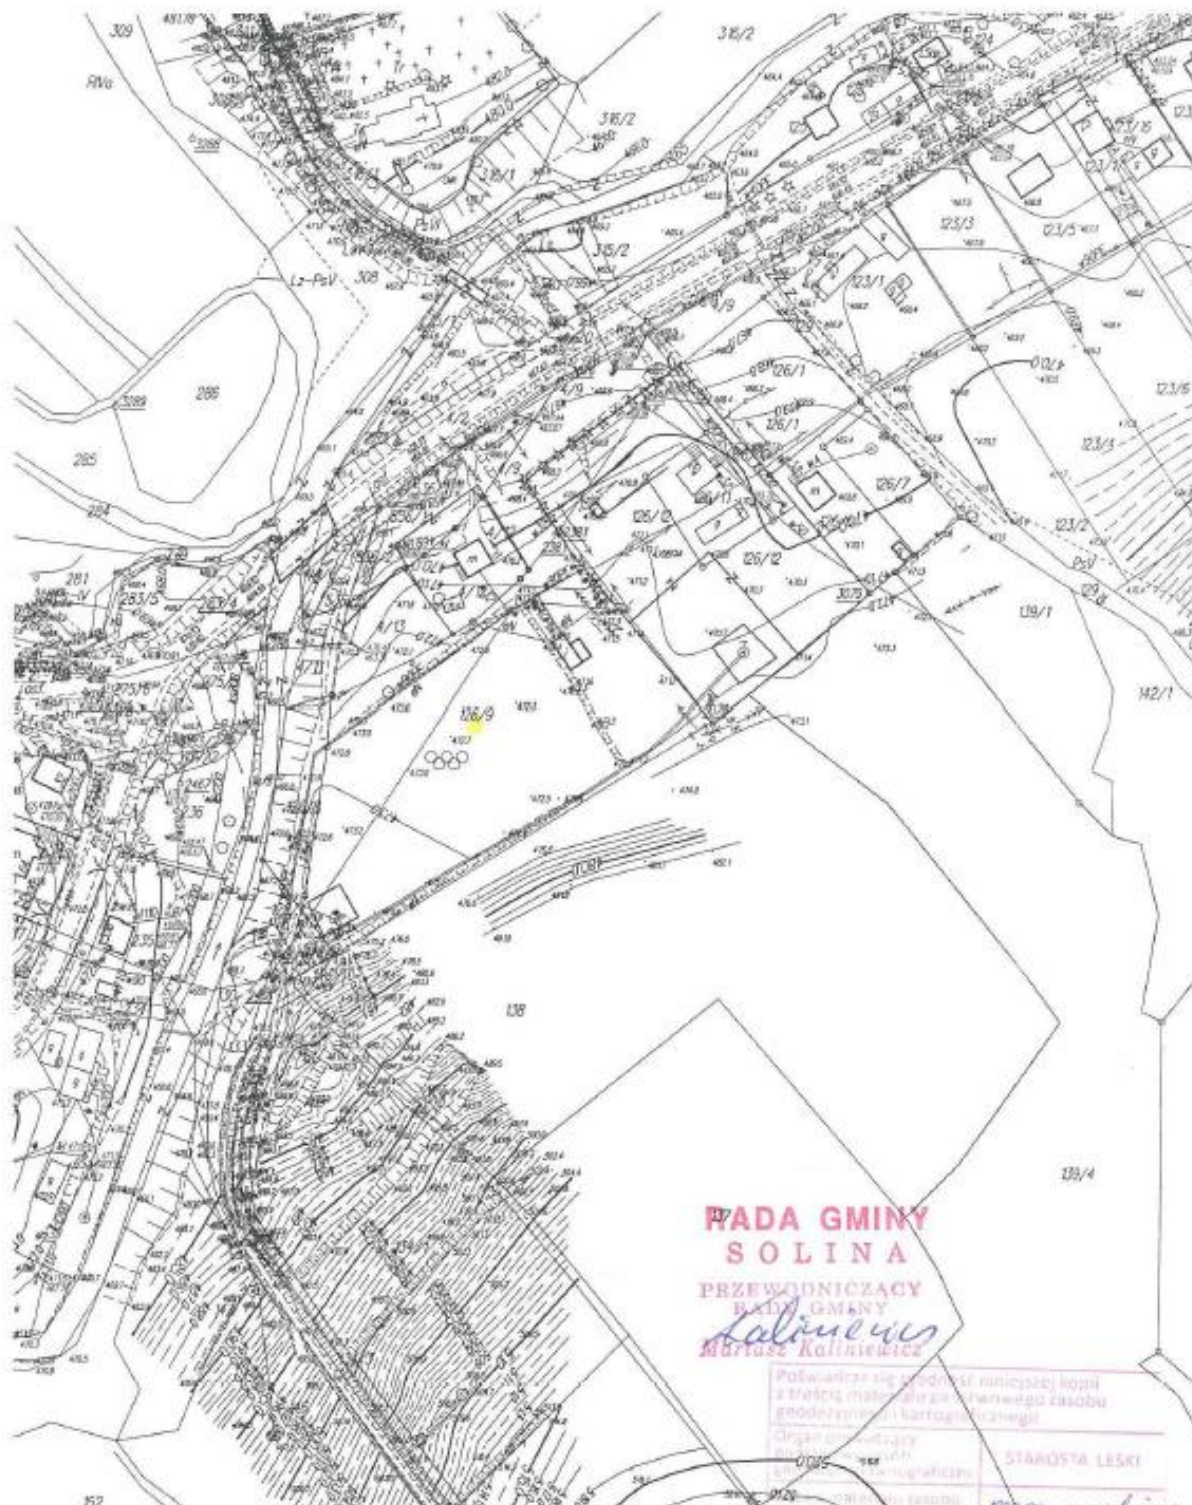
309
RVo
316/2
316/2
316/1
315/2
308
Lz-PsV
288
285
284
281
283/5
126/1
126/1
123/3
123/5
123/1
123/6
123/3
126/7
123/2
PsV
126/12
126/12
139/1
142/1
126/9
136
138
139/4

RADA GMINY
SOLINA
PRZEWODNICZĄCY
RADY GMINY
Kalinowicz
Mariusz Kaliniewicz

Poświadcza się zgodność niniejszej kopii z treścią materiału państwowego zasobu geodezyjnego i kartograficznego
Organ prowadzący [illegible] geodezyjny i kartograficzny
STAROSTA LESKI
152